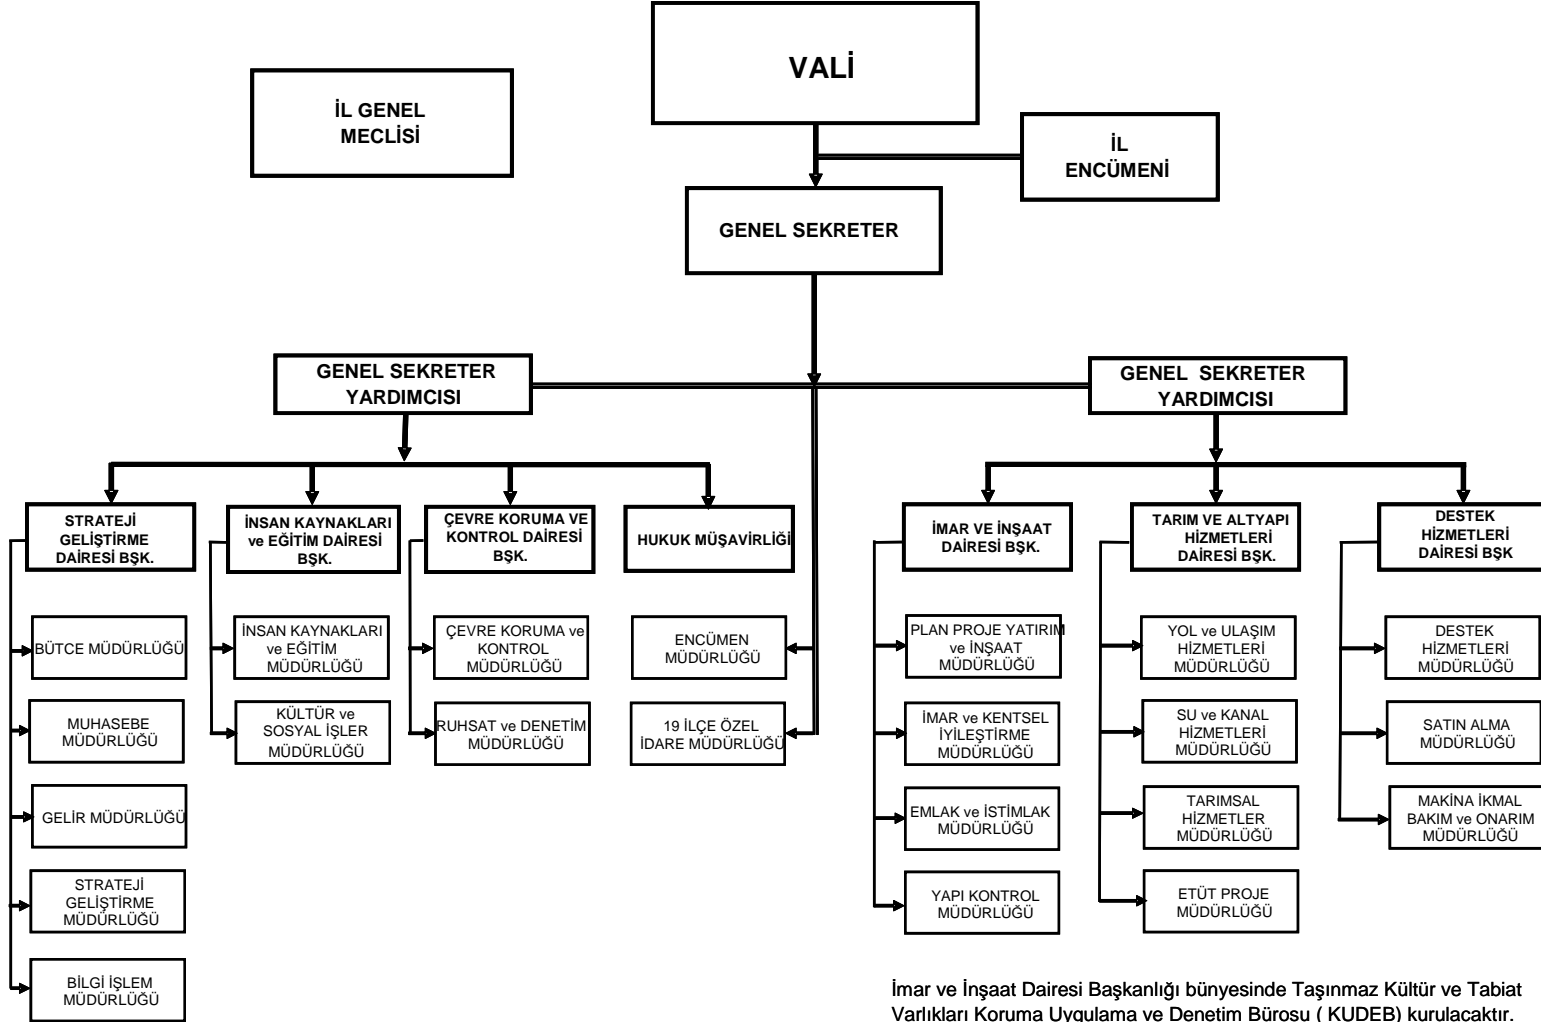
VALİ

İL GENEL MECLİSİ

İL ENCÜMENİ

GENEL SEKRETER

GENEL SEKRETER YARDIMCISI

GENEL SEKRETER YARDIMCISI

STRATEJİ GELİŞTİRME DAİRESİ BŞK.

BÜTCE MÜDÜRLÜĞÜ

MUHASEBE MÜDÜRLÜĞÜ

GELİR MÜDÜRLÜĞÜ

STRATEJİ GELİŞTİRME MÜDÜRLÜĞÜ

BİLGİ İŞLEM MÜDÜRLÜĞÜ

İNSAN KAYNAKLARI ve EĞİTİM DAİRESİ BŞK.

İNSAN KAYNAKLARI ve EĞİTİM MÜDÜRLÜĞÜ

KÜLTÜR ve SOSYAL İŞLER MÜDÜRLÜĞÜ

ÇEVRE KORUMA VE KONTROL DAİRESİ BŞK.

ÇEVRE KORUMA ve KONTROL MÜDÜRLÜĞÜ

RUHSAT ve DENETİM MÜDÜRLÜĞÜ

HUKUK MÜŞAVİRLİĞİ

ENCÜMEN MÜDÜRLÜĞÜ

19 İLÇE ÖZEL İDARE MÜDÜRLÜĞÜ

İMAR VE İNŞAAT DAİRESİ BŞK.

PLAN PROJE YATIRIM ve İNŞAAT MÜDÜRLÜĞÜ

İMAR ve KENTSEL İYİLEŞTİRME MÜDÜRLÜĞÜ

EMLAK ve İSTİMLAK MÜDÜRLÜĞÜ

YAPI KONTROL MÜDÜRLÜĞÜ

TARIM VE ALTYAPI HİZMETLERİ DAİRESİ BŞK.

YOL ve ULAŞIM HİZMETLERİ MÜDÜRLÜĞÜ

SU ve KANAL HİZMETLERİ MÜDÜRLÜĞÜ

TARIMSAL HİZMETLER MÜDÜRLÜĞÜ

ETÜT PROJE MÜDÜRLÜĞÜ

DESTEK HİZMETLERİ DAİRESİ BŞK

DESTEK HİZMETLERİ MÜDÜRLÜĞÜ

SATIN ALMA MÜDÜRLÜĞÜ

MAKİNA İKMAL BAKIM ve ONARIM MÜDÜRLÜĞÜ

İmar ve İnşaat Dairesi Başkanlığı bünyesinde Taşınmaz Kültür ve Tabiat Varlıkları Koruma Uygulama ve Denetim Bürosu ( KUDEB) kurulacaktır.